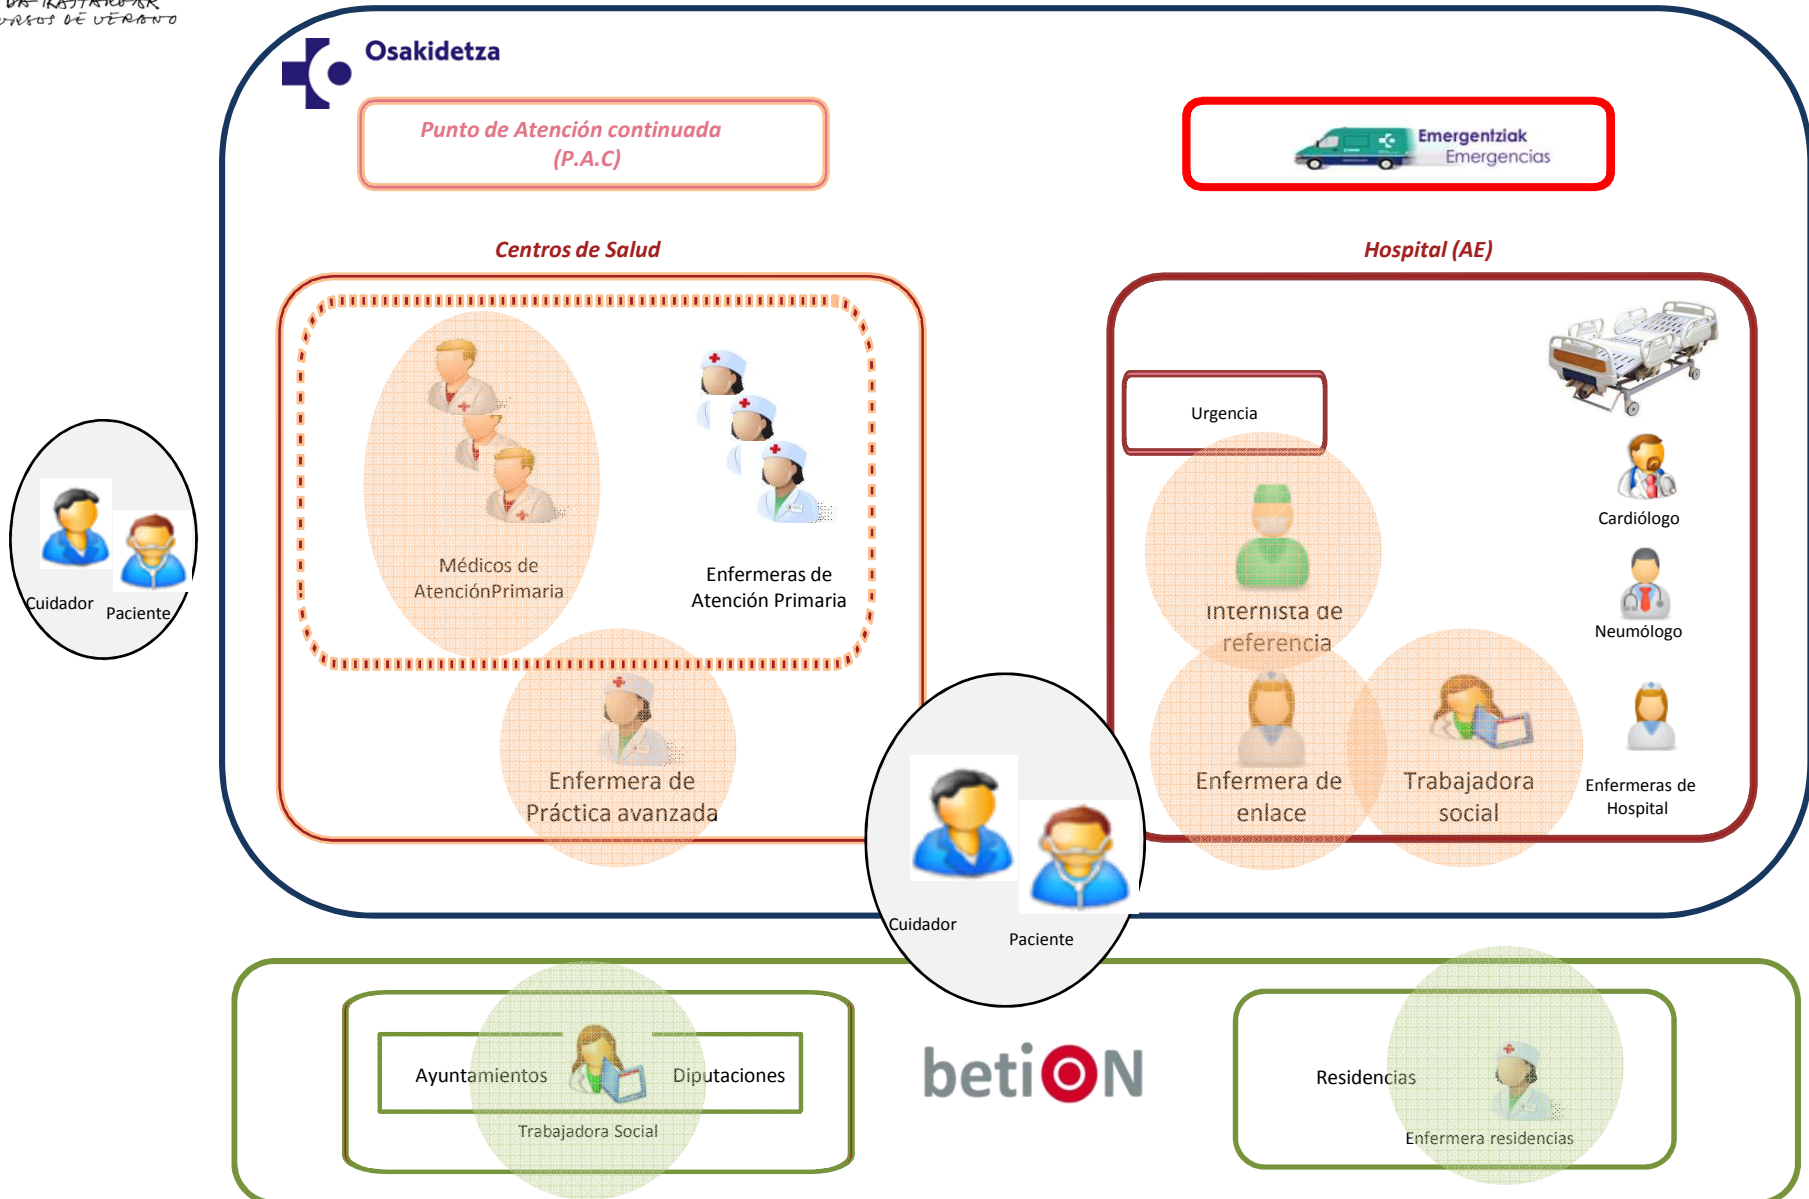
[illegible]
URSOS DE VERANO

Osakidetza

Punto de Atención continuada (P.A.C)

Emergentziak
Emergencias

Centros de Salud

Hospital (AE)

Cuidador

Paciente

Médicos de AtenciónPrimaria

Enfermeras de Atención Primaria

Enfermera de Práctica avanzada

Urgencia

Internista de referencia

Cardiólogo

Neumólogo

Enfermera de enlace

Trabajadora social

Enfermeras de Hospital

Cuidador

Paciente

Ayuntamientos

Diputaciones

Trabajadora Social

betiON

Residencias

Enfermera residencias